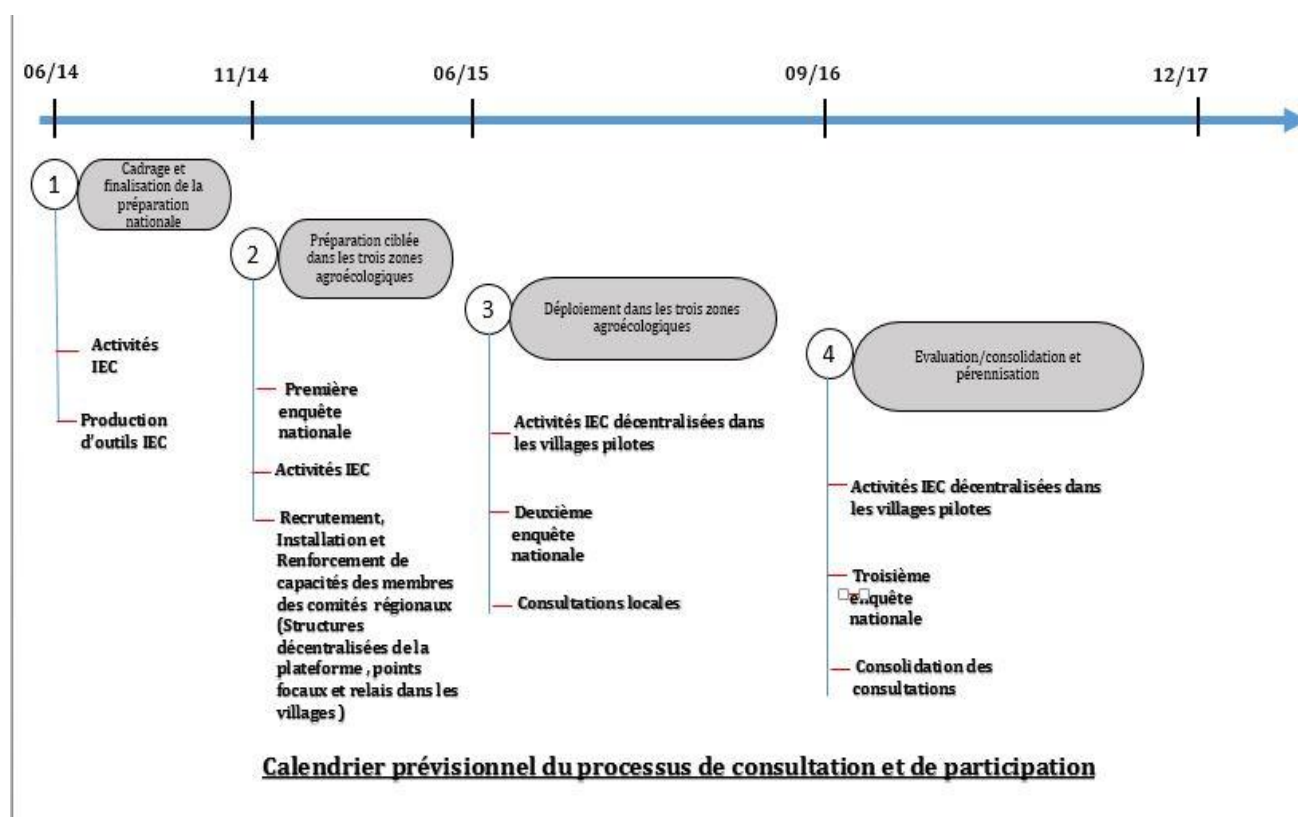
06/14

11/14

06/15

09/16

12/17

1

Cadrage et finalisation de la préparation nationale

Activités IEC

Production d'outils IEC

2

Préparation ciblée dans les trois zones agroécologiques

Première enquête nationale

Activités IEC

Recrutement, Installation et Renforcement de capacités des membres des comités régionaux (Structures décentralisées de la plateforme , points focaux et relais dans les villages )

3

Déploiement dans les trois zones agroécologiques

Activités IEC décentralisées dans les villages pilotes

Deuxième enquête nationale

Consultations locales

4

Evaluation/consolidation et pérennisation

Activités IEC décentralisées dans les villages pilotes

Troisième enquête nationale

Consolidation des consultations

Calendrier prévisionnel du processus de consultation et de participation